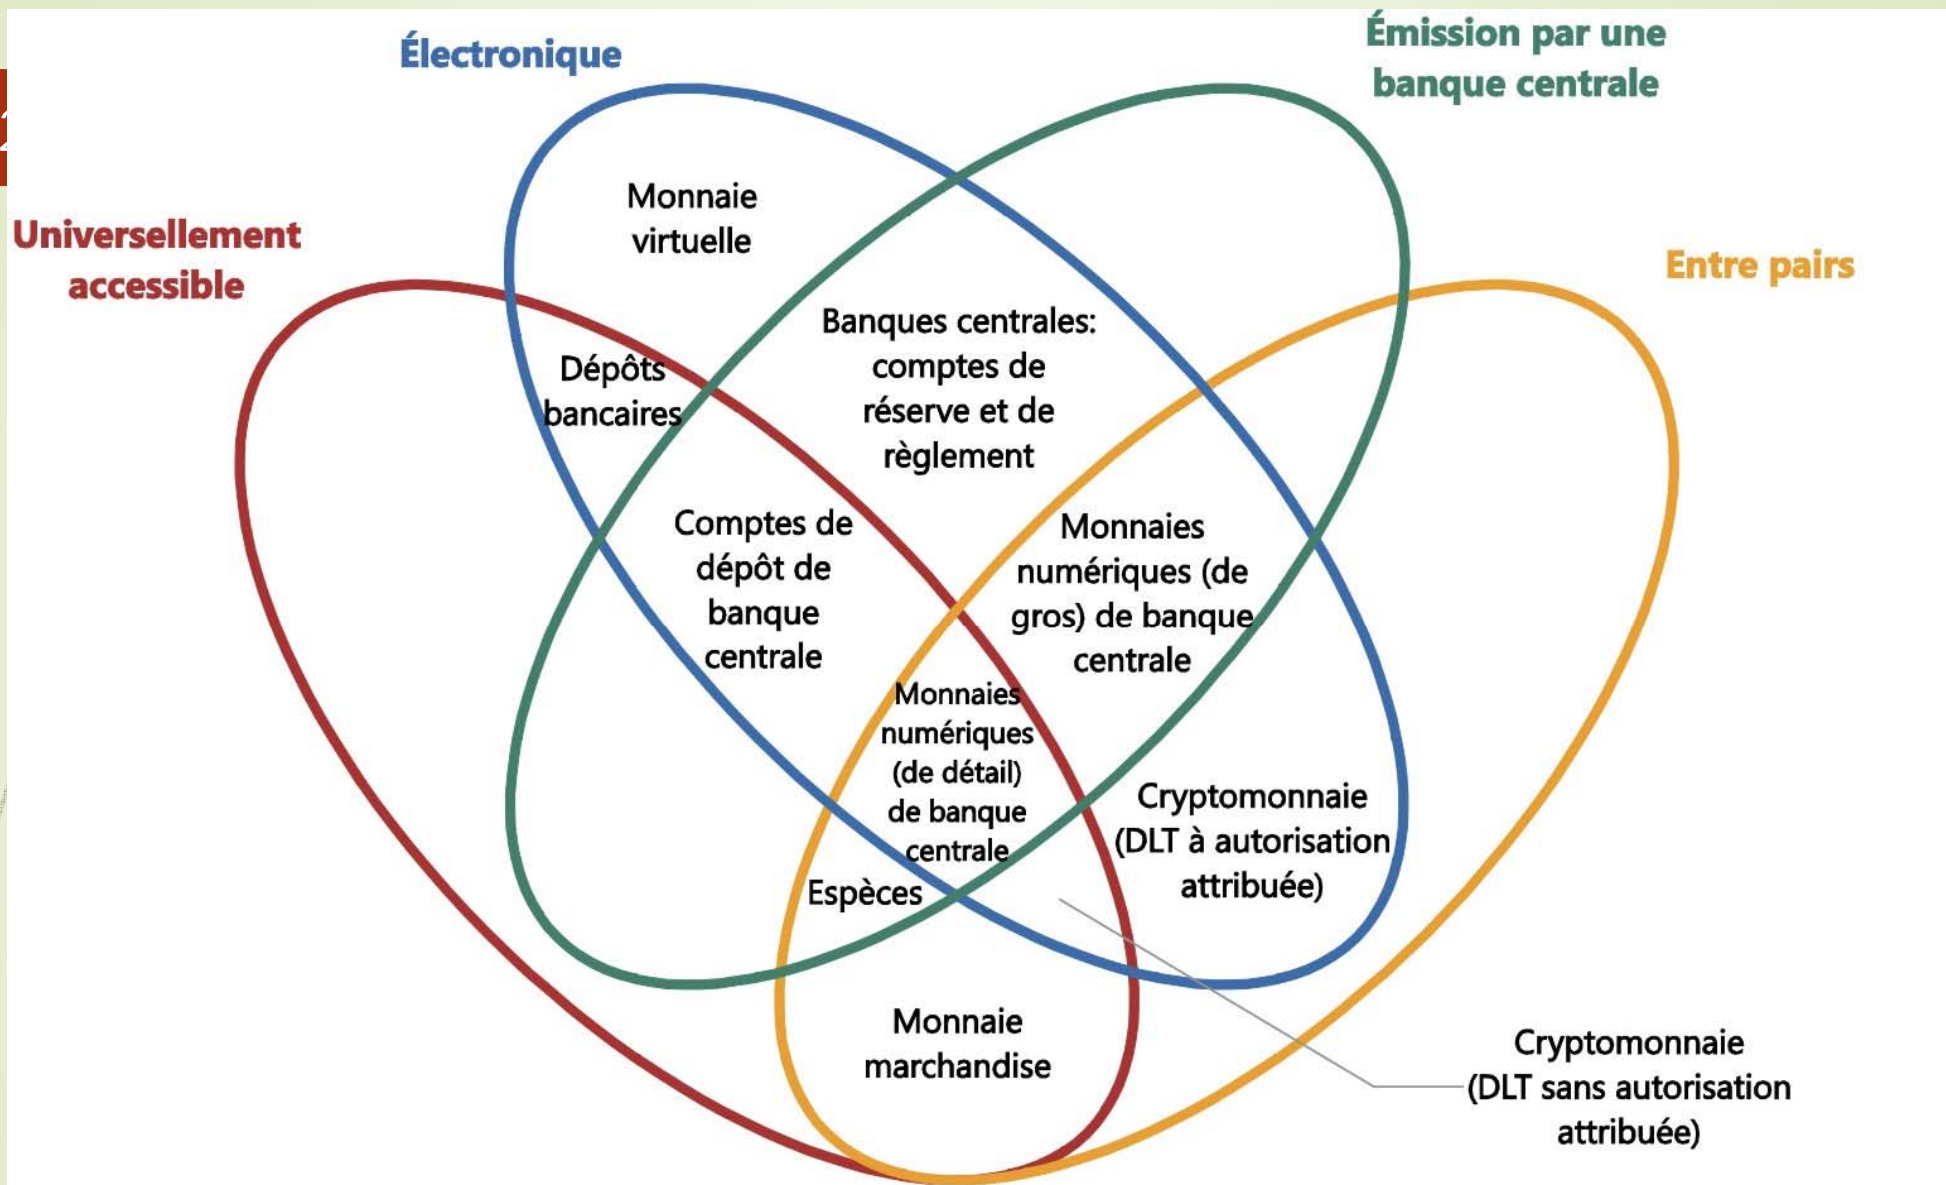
Électronique

Émission par une banque centrale

Universellement accessible

Entre pairs

Monnaie virtuelle

Banques centrales: comptes de réserve et de règlement

Dépôts bancaires

Comptes de dépôt de banque centrale

Monnaies numériques (de gros) de banque centrale

Monnaies numériques (de détail) de banque centrale

Cryptomonnaie (DLT à autorisation attribuée)

Espèces

Monnaie marchandise

Cryptomonnaie (DLT sans autorisation attribuée)